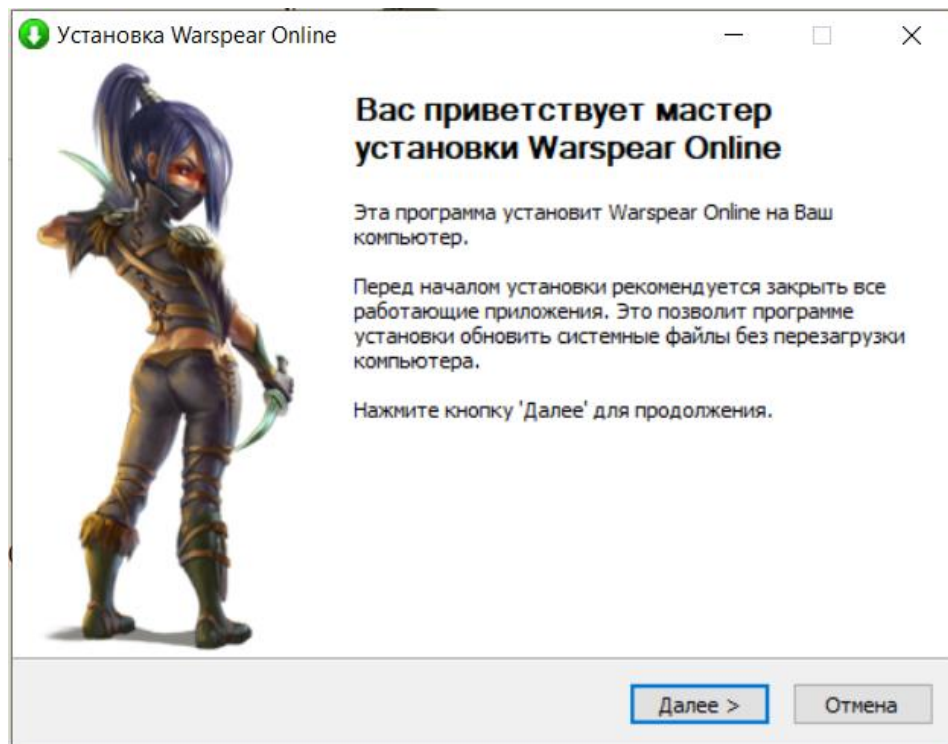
Установка Warspear Online

Вас приветствует мастер установки Warspear Online

Эта программа установит Warspear Online на Ваш компьютер.

Перед началом установки рекомендуется закрыть все работающие приложения. Это позволит программе установки обновить системные файлы без перезагрузки компьютера.

Нажмите кнопку 'Далее' для продолжения.

Далее >
Отмена